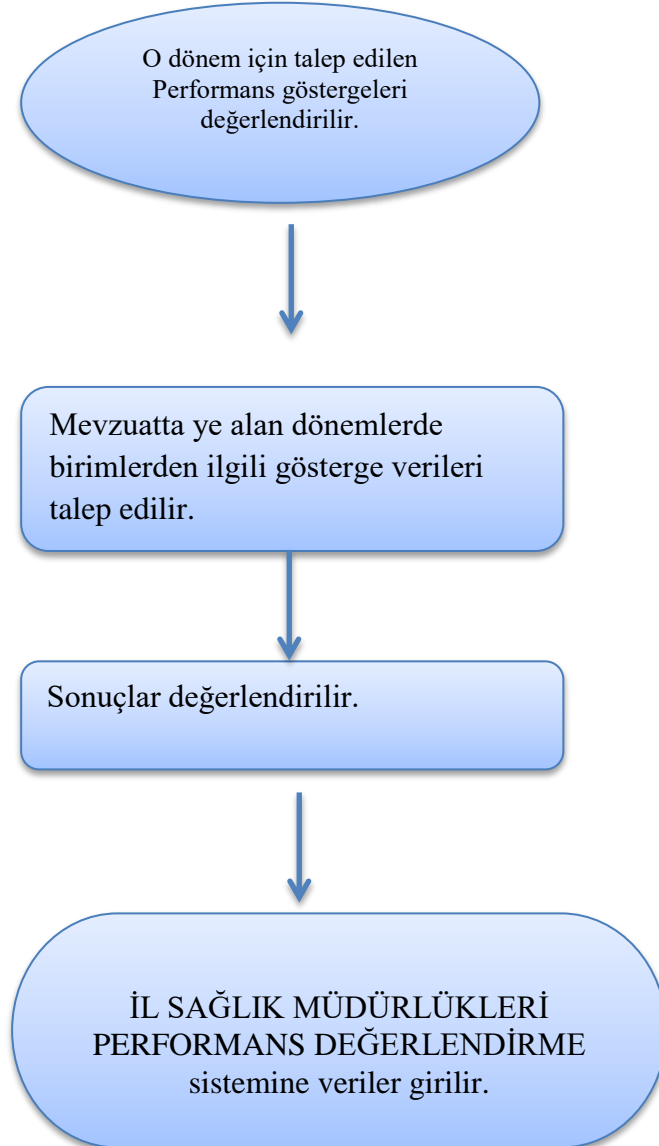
O dönem için talep edilen Performans göstergeleri değerlendirilir.

Mevzuatta ye alan dönemlerde birimlerden ilgili gösterge verileri talep edilir.

Sonuçlar değerlendirilir.

İL SAĞLIK MÜDÜRLÜKLERİ PERFORMANS DEĞERLENDİRME sistemine veriler girilir.